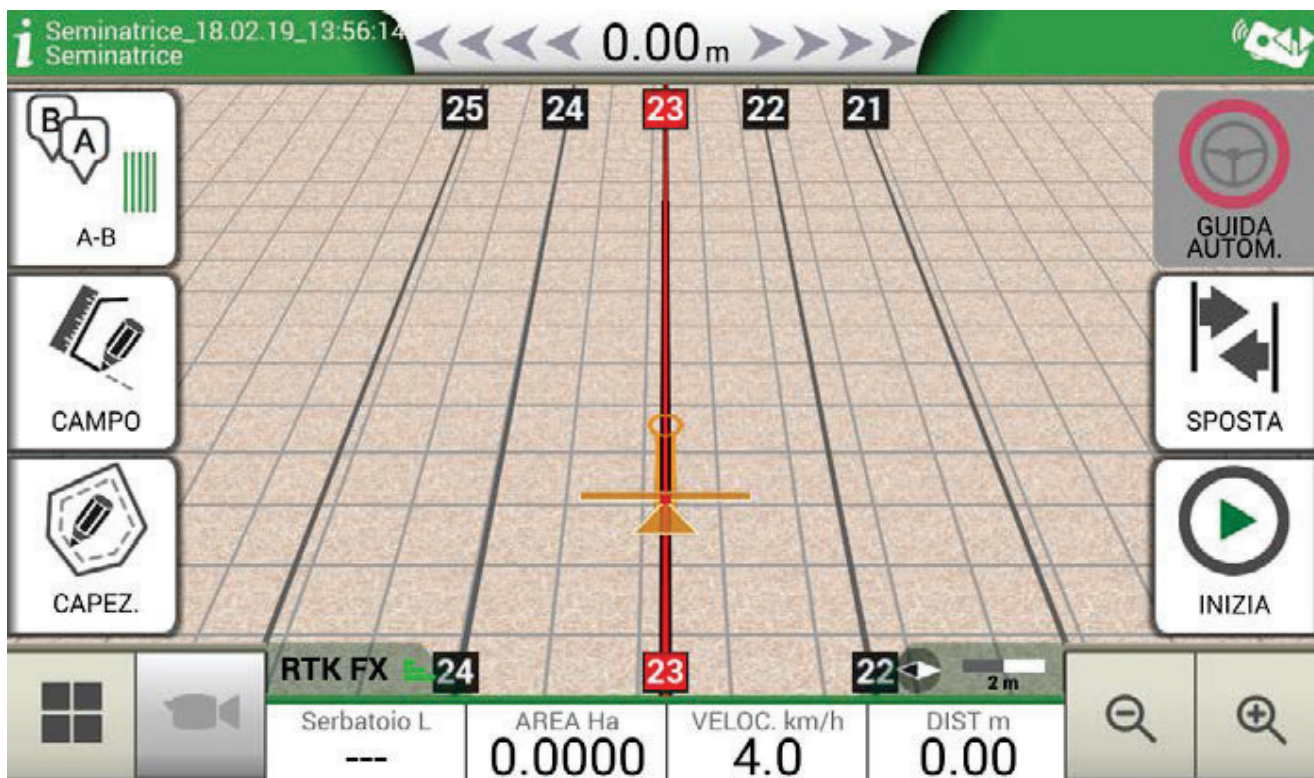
i Seminatrice_18.02.19_13:56:14
Seminatrice

0.00m

25 24 23 22 21

B A

A-B

CAMPO

CAPEZ.

GUIDA AUTOM.

SPOSTA

INIZIA

RTK FX 24 23 22 2 m

| Serbatoio L | AREA Ha | VELOC. km/h | DIST m |
|---|---|---|---|
| --- | 0.0000 | 4.0 | 0.00 |